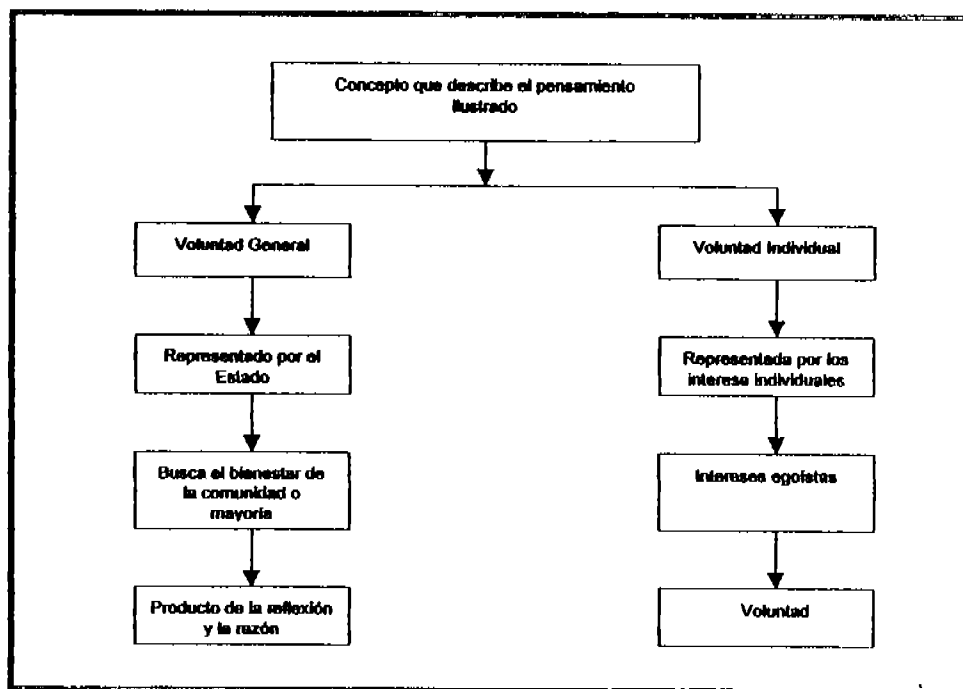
Concepto que describe el pensamiento Ilustrado

Voluntad General

Representado por el Estado

Busca el bienestar de la comunidad o mayoría

Producto de la reflexión y la razón

Voluntad individual

Representada por los interese individuales

Intereses egoístas

Voluntad